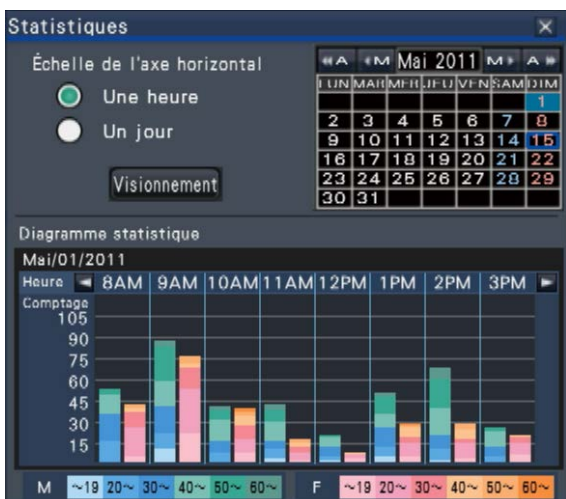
Statistiques ×

Échelle de l'axe horizontal

Une heure

Un jour

Visionnement

«A ‹M Mai 2011 M› A»

| LUN | MAR | MER | JEU | VEN | SAM | DIM |
|---|---|---|---|---|---|---|
| | | | | | | 1 |
| 2 | 3 | 4 | 5 | 6 | 7 | 8 |
| 9 | 10 | 11 | 12 | 13 | 14 | 15 |
| 16 | 17 | 18 | 19 | 20 | 21 | 22 |
| 23 | 24 | 25 | 26 | 27 | 28 | 29 |
| 30 | 31 | | | | | |

Diagramme statistique

Mai/01/2011

Heure ◄ 8AM 9AM 10AM 11AM 12PM 1PM 2PM 3PM ►

Comptage

105

90

75

60

45

30

15

M ~19 20~ 30~ 40~ 50~ 60~

F ~19 20~ 30~ 40~ 50~ 60~